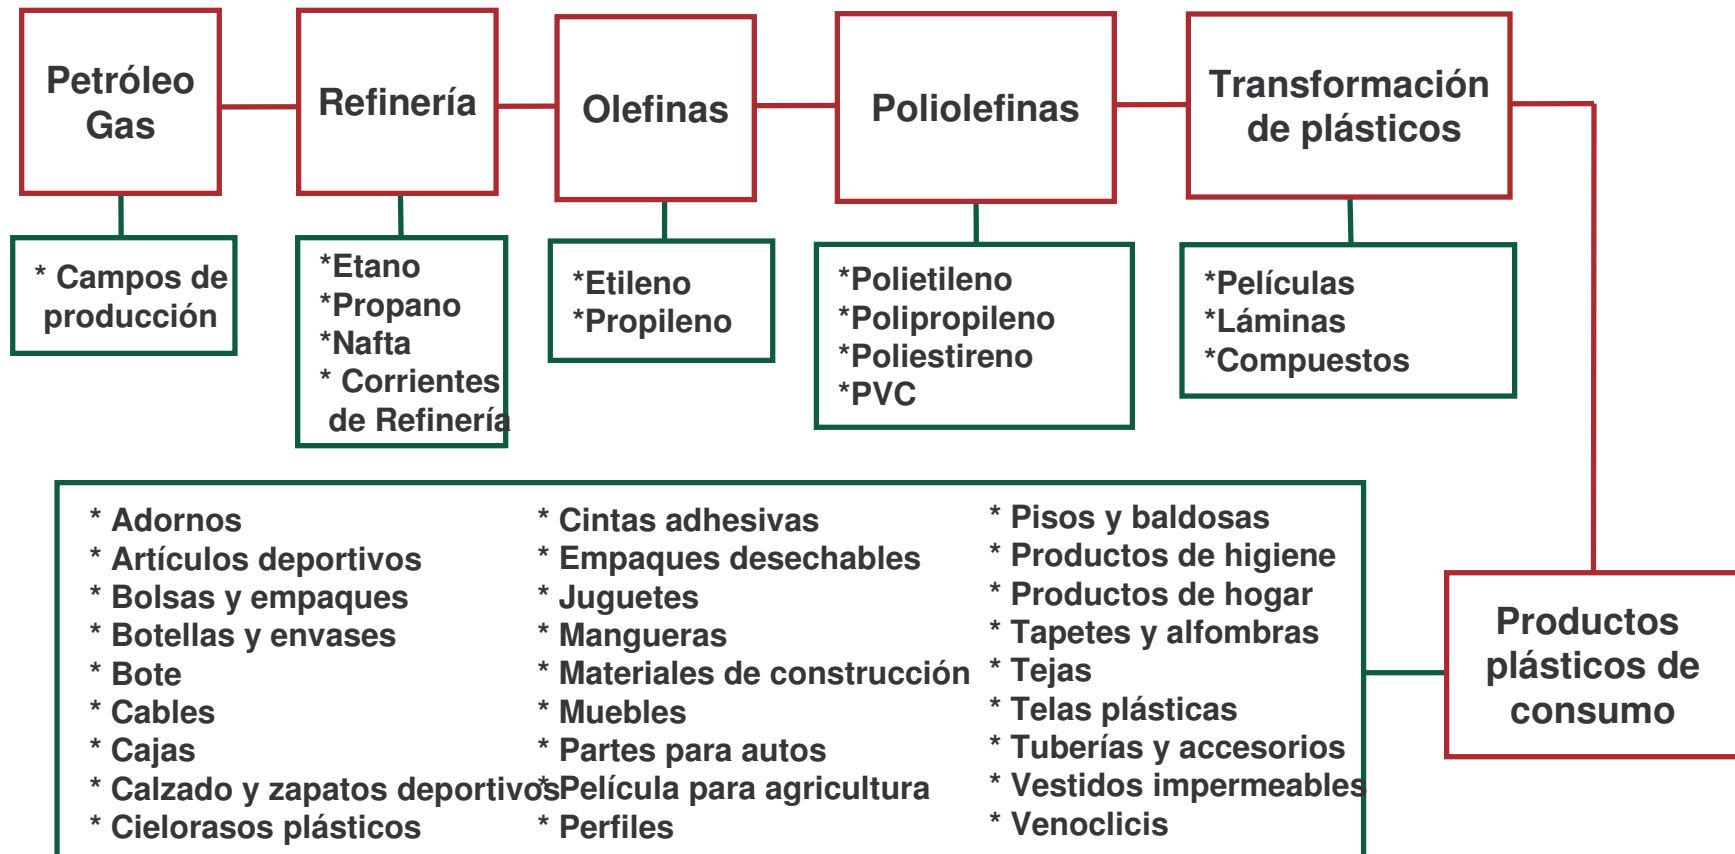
Petróleo Gas

Refinería

Olefinas

Poliolefinas

Transformación de plásticos

* Campos de producción

*Etano
*Propano
*Nafta
* Corrientes de Refinería

*Etileno
*Propileno

*Polietileno
*Polipropileno
*Poliestireno
*PVC

*Películas
*Láminas
*Compuestos

* Adornos
* Artículos deportivos
* Bolsas y empaques
* Botellas y envases
* Bote
* Cables
* Cajas
* Calzado y zapatos deportivos
* Cielorasos plásticos

* Cintas adhesivas
* Empaques desechables
* Juguetes
* Mangueras
* Materiales de construcción
* Muebles
* Partes para autos
*Película para agricultura
* Perfiles

* Pisos y baldosas
* Productos de higiene
* Productos de hogar
* Tapetes y alfombras
* Tejas
* Telas plásticas
* Tuberías y accesorios
* Vestidos impermeables
* Venoclicis

Productos plásticos de consumo